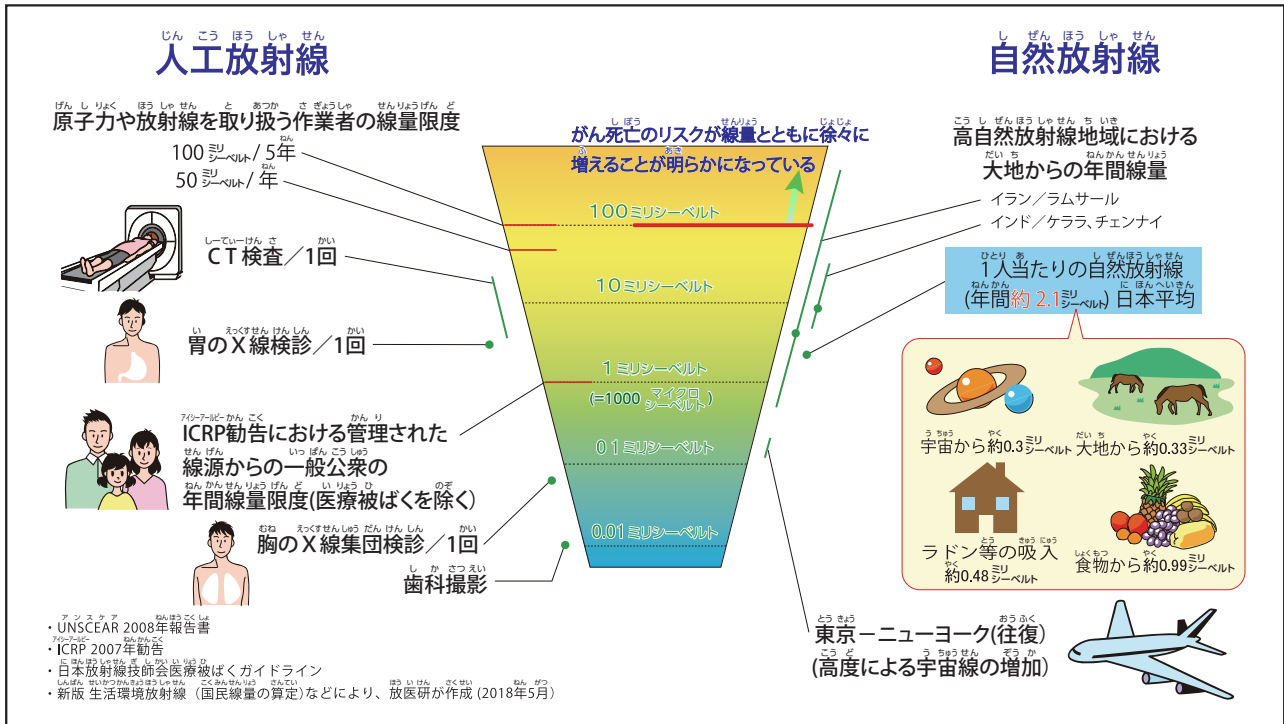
人工放射線

自然放射線

原子力や放射線を取り扱う作業者の線量限度

100ミリシーベルト／5年

50ミリシーベルト／年

CT検査／1回

胃のX線検診／1回

ICRP勧告における管理された線源からの一般公衆の年間線量限度(医療被ばくを除く)

胸のX線集団検診／1回

歯科撮影

がん死亡のリスクが線量とともに徐々に増えることが明らかになっている

100ミリシーベルト

10ミリシーベルト

1ミリシーベルト

(=1000マイクロシーベルト)

0.1ミリシーベルト

0.01ミリシーベルト

高自然放射線地域における大地からの年間線量

イラン／ラムサール

インド／ケララ、チェンナイ

1人当たりの自然放射線(年間約2.1ミリシーベルト)日本平均

宇宙から約0.3ミリシーベルト

大地から約0.33ミリシーベルト

ラドン等の吸入約0.48ミリシーベルト

食物から約0.99ミリシーベルト

東京－ニューヨーク(往復)
(高度による宇宙線の増加)

・UNSCEAR 2008年報告書
・ICRP 2007年勧告
・日本放射線技師会医療被ばくガイドライン
・新版 生活環境放射線（国民線量の算定）などにより、放医研が作成（2018年5月）